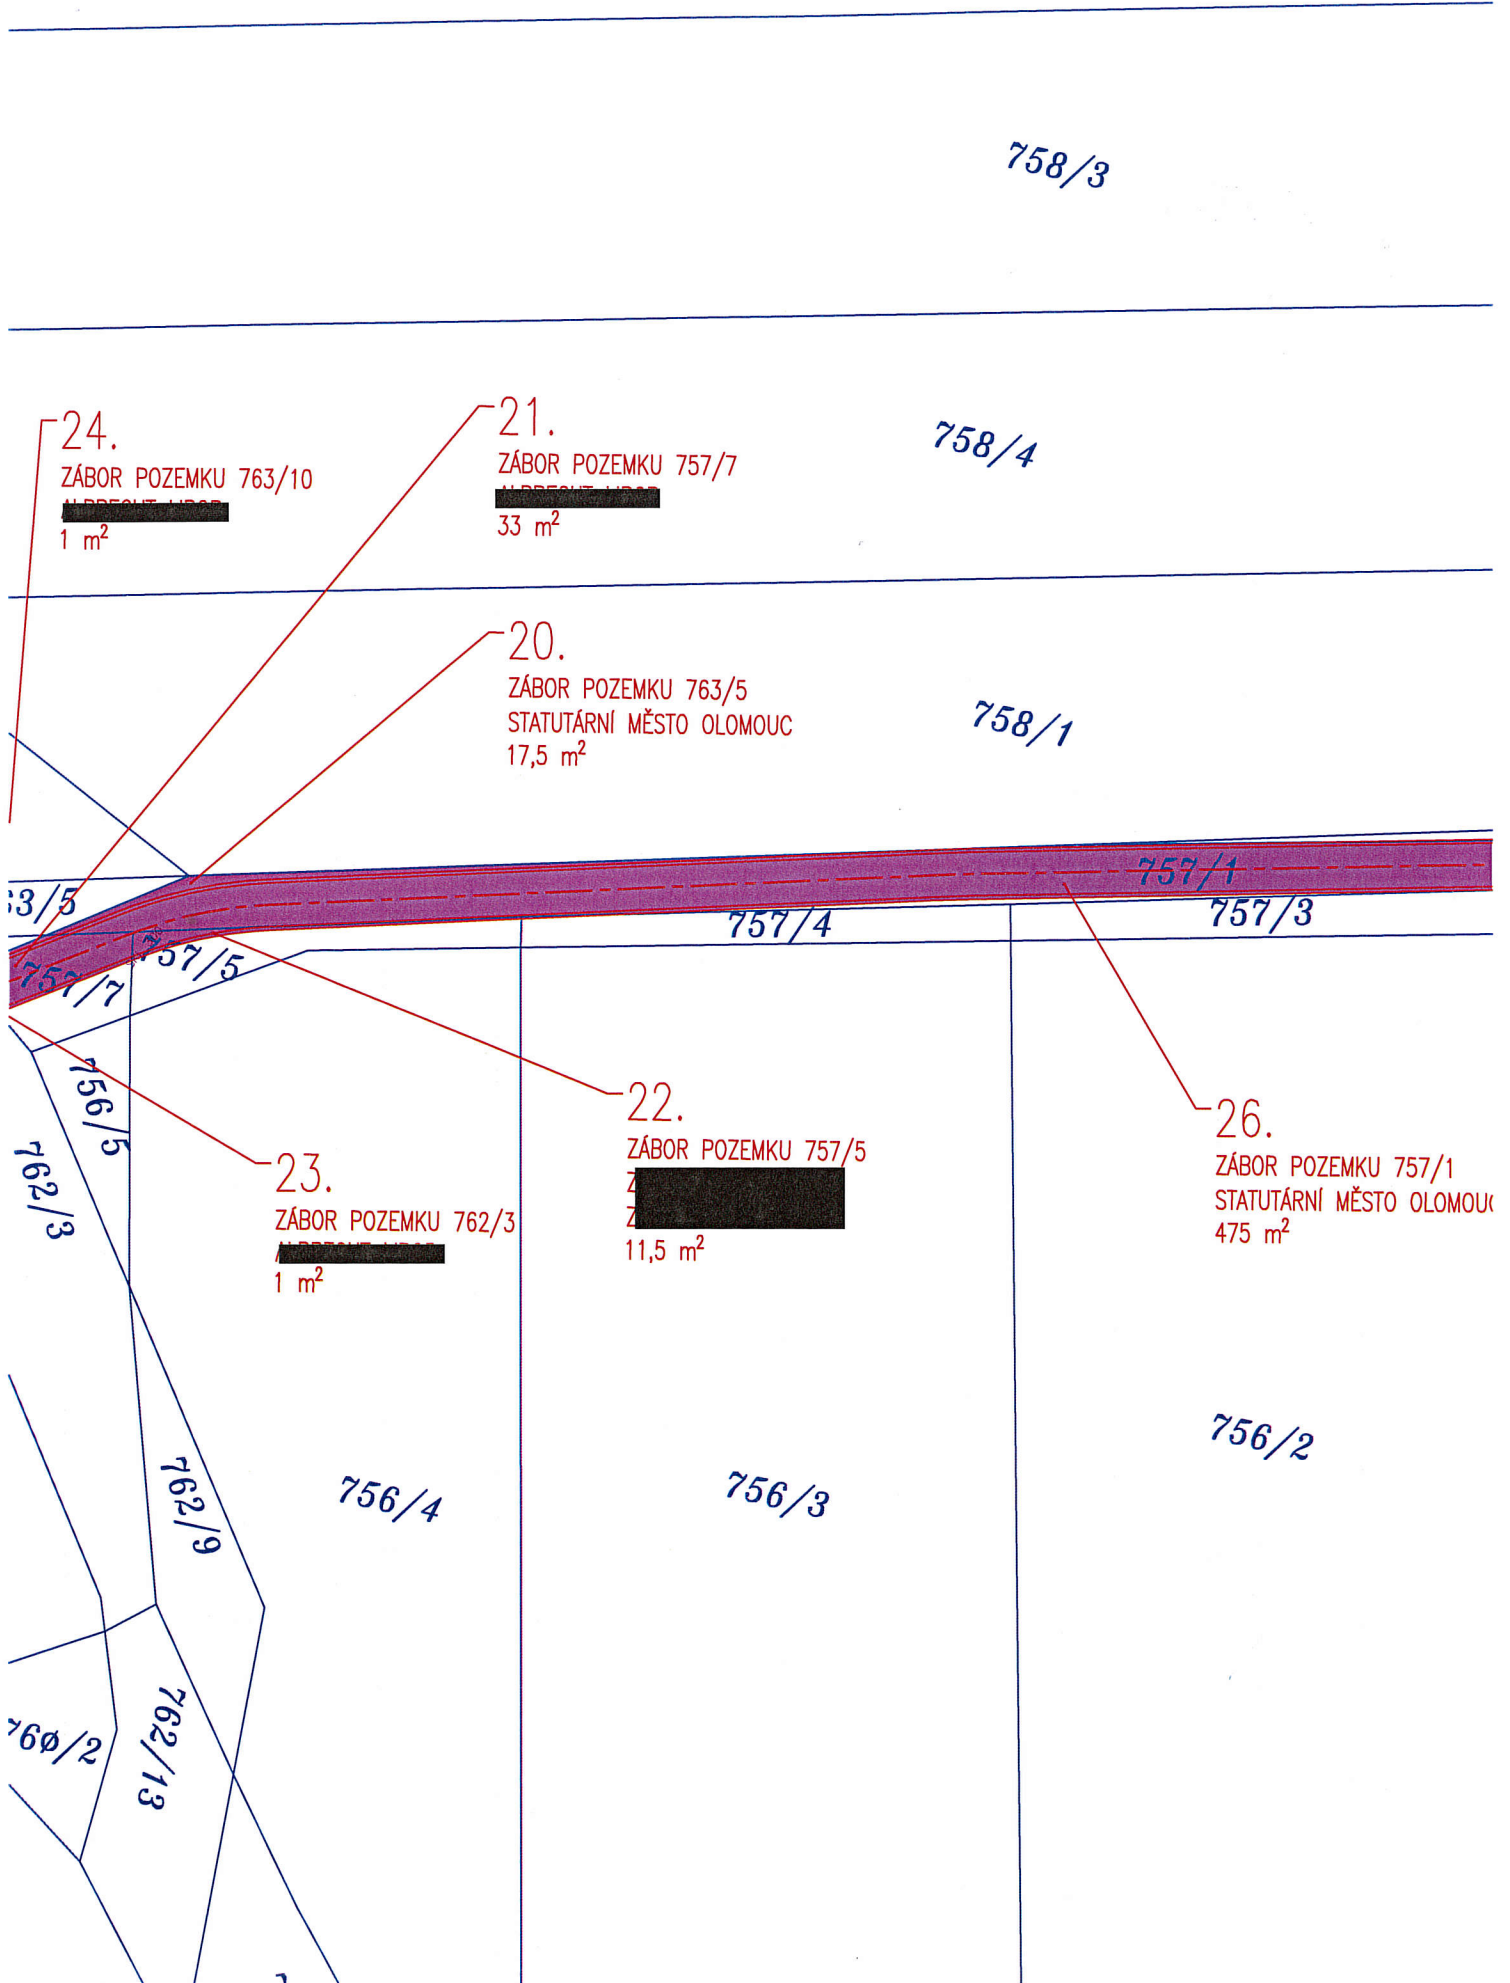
758/3

24.
ZÁBOR POZEMKU 763/10
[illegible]
1 m$^2$

21.
ZÁBOR POZEMKU 757/7
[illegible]
33 m$^2$

758/4

20.
ZÁBOR POZEMKU 763/5
STATUTÁRNÍ MĚSTO OLOMOUC
17,5 m$^2$

758/1

3/5
757/1
757/4
757/3
757/7
757/5
756/5
762/3

22.
ZÁBOR POZEMKU 757/5
Z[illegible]
Z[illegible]
11,5 m$^2$

26.
ZÁBOR POZEMKU 757/1
STATUTÁRNÍ MĚSTO OLOMOU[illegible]
475 m$^2$

23.
ZÁBOR POZEMKU 762/3
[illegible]
1 m$^2$

756/2
762/9
756/4
756/3
760/2
762/13